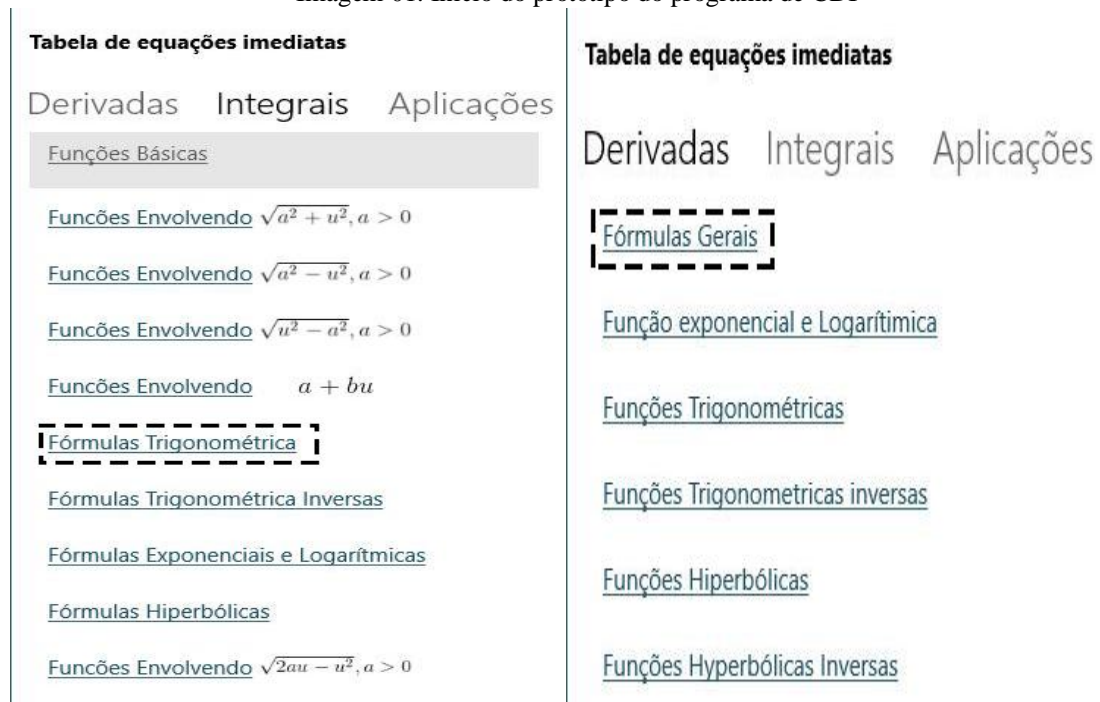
Imagem 01: Início do protótipo do programa de CDI

Tabela de equações imediatas

Derivadas Integrais Aplicações

Funções Básicas

Funcões Envolvendo $\sqrt{a^2+u^2}, a>0$

Funcões Envolvendo $\sqrt{a^2-u^2}, a>0$

Funcões Envolvendo $\sqrt{u^2-a^2}, a>0$

Funcões Envolvendo $a+bu$

Fórmulas Trigonométrica

Fórmulas Trigonométrica Inversas

Fórmulas Exponenciais e Logarítmicas

Fórmulas Hiperbólicas

Funcões Envolvendo $\sqrt{2au-u^2}, a>0$

Tabela de equações imediatas

Derivadas Integrais Aplicações

Fórmulas Gerais

Função exponencial e Logarítimica

Funções Trigonométricas

Funções Trigonometricas inversas

Funções Hiperbólicas

Funções Hyperbólicas Inversas